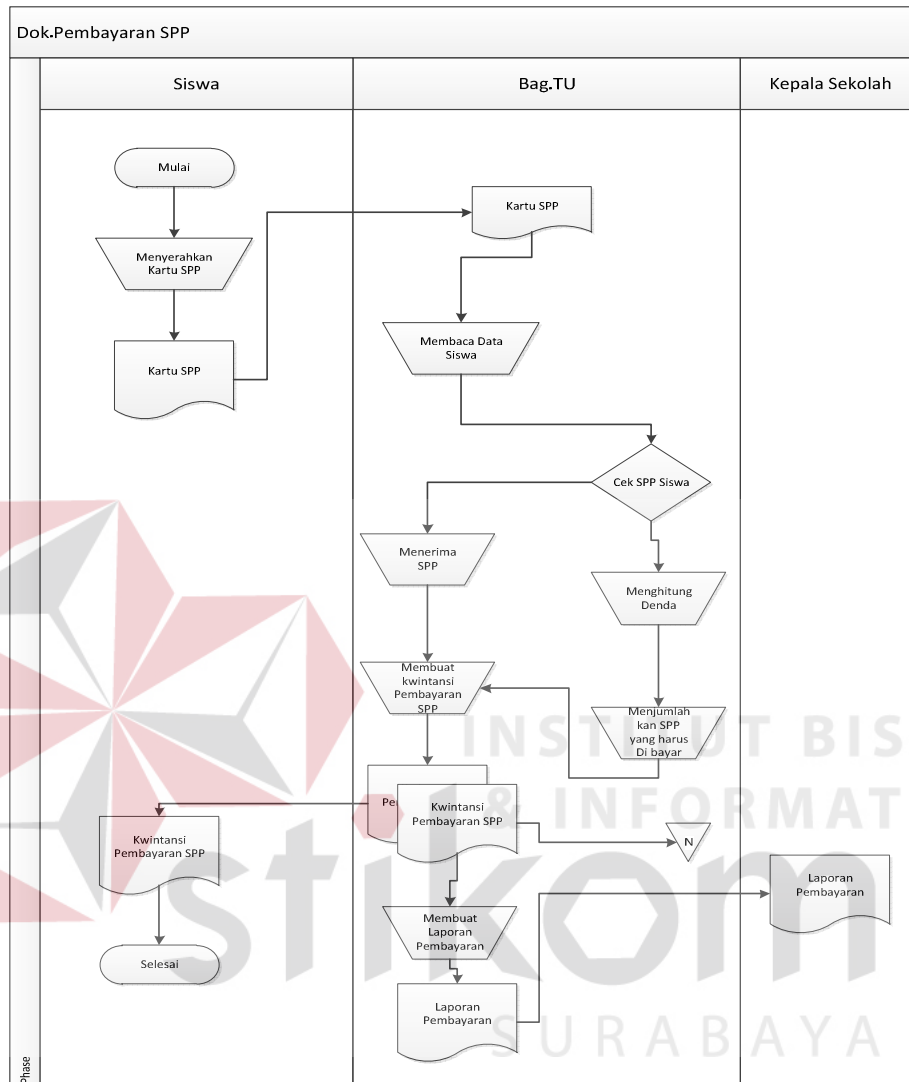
Dok.Pembayaran SPP

Siswa

Bag.TU

Kepala Sekolah

Mulai

Menyerahkan Kartu SPP

Kartu SPP

Kartu SPP

Membaca Data Siswa

Cek SPP Siswa

Menerima SPP

Menghitung Denda

Membuat kwintansi Pembayaran SPP

Menjumlah kan SPP yang harus Di bayar

Pe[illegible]

Kwintansi Pembayaran SPP

N

Kwintansi Pembayaran SPP

Laporan Pembayaran

Membuat Laporan Pembayaran

Selesai

Laporan Pembayaran

Phase

INSTITUT BIS & INFORMAT

stikom

SURABAYA